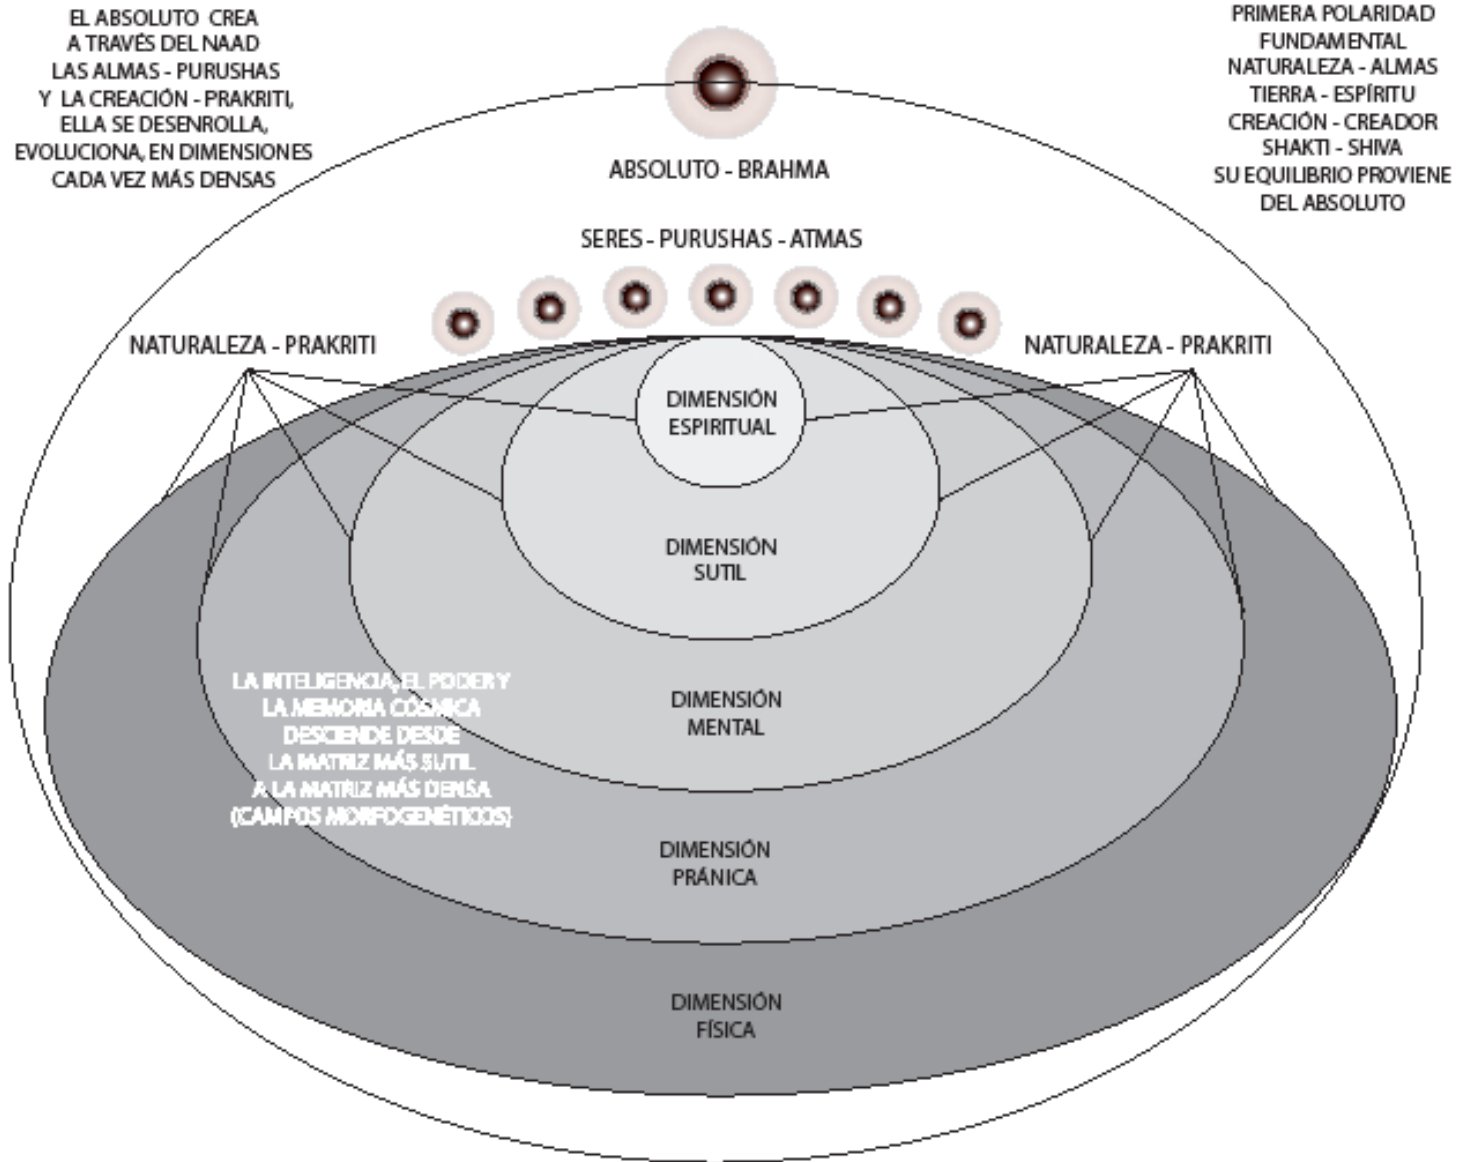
EL ABSOLUTO CREA A TRAVÉS DEL NAAD LAS ALMAS - PURUSHAS Y LA CREACIÓN - PRAKRITI, ELLA SE DESENROLLA, EVOLUCIONA, EN DIMENSIONES CADA VEZ MÁS DENSAS

PRIMERA POLARIDAD FUNDAMENTAL NATURALEZA - ALMAS TIERRA - ESPÍRITU CREACIÓN - CREADOR SHAKTI - SHIVA SU EQUILIBRIO PROVIENE DEL ABSOLUTO

ABSOLUTO - BRAHMA

SERES - PURUSHAS - ATMAS

NATURALEZA - PRAKRITI

NATURALEZA - PRAKRITI

DIMENSIÓN ESPIRITUAL

DIMENSIÓN SUTIL

DIMENSIÓN MENTAL

LA INTELIGENCIA, EL PODER Y LA MEMORIA CÓSMICA DESCIENDE DESDE LA MATRIZ MÁS SUTIL A LA MATRIZ MÁS DENSA (CAMPOS MORFOGENÉTICOS)

DIMENSIÓN PRÁNICA

DIMENSIÓN FÍSICA